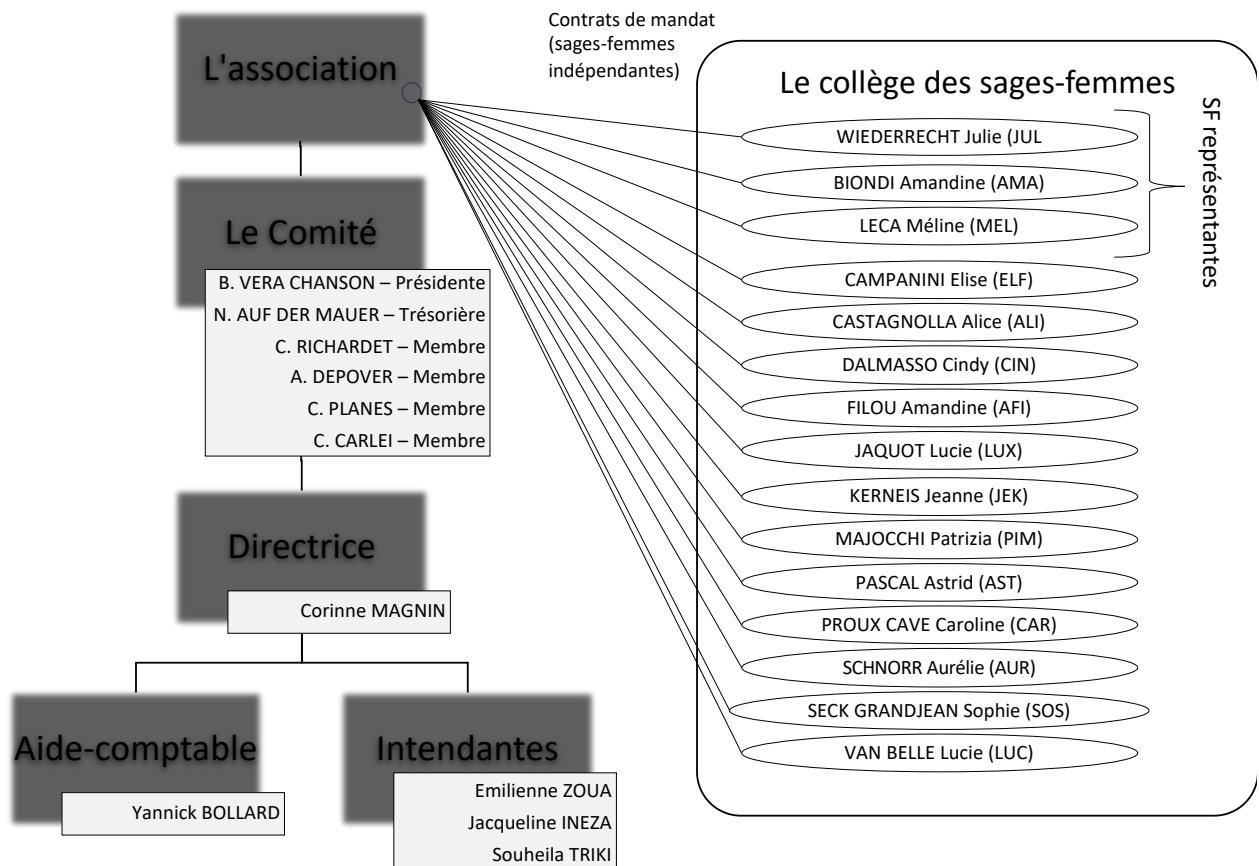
L'association

Contrats de mandat (sages-femmes indépendantes)

Le Comité

B. VERA CHANSON – Présidente
N. AUF DER MAUER – Trésorière
C. RICHARDET – Membre
A. DEPOVER – Membre
C. PLANES – Membre
C. CARLEI – Membre

Directrice

Corinne MAGNIN

Aide-comptable

Yannick BOLLARD

Intendantes

Emilienne ZOUA
Jacqueline INEZA
Souheila TRIKI

Le collège des sages-femmes

SF représentantes

WIEDERRECHT Julie (JUL
BIONDI Amandine (AMA)
LECA Méline (MEL)
CAMPANINI Elise (ELF)
CASTAGNOLLA Alice (ALI)
DALMASSO Cindy (CIN)
FILOU Amandine (AFI)
JAQUOT Lucie (LUX)
KERNEIS Jeanne (JEK)
MAJOCCHI Patrizia (PIM)
PASCAL Astrid (AST)
PROUX CAVE Caroline (CAR)
SCHNORR Aurélie (AUR)
SECK GRANDJEAN Sophie (SOS)
VAN BELLE Lucie (LUC)